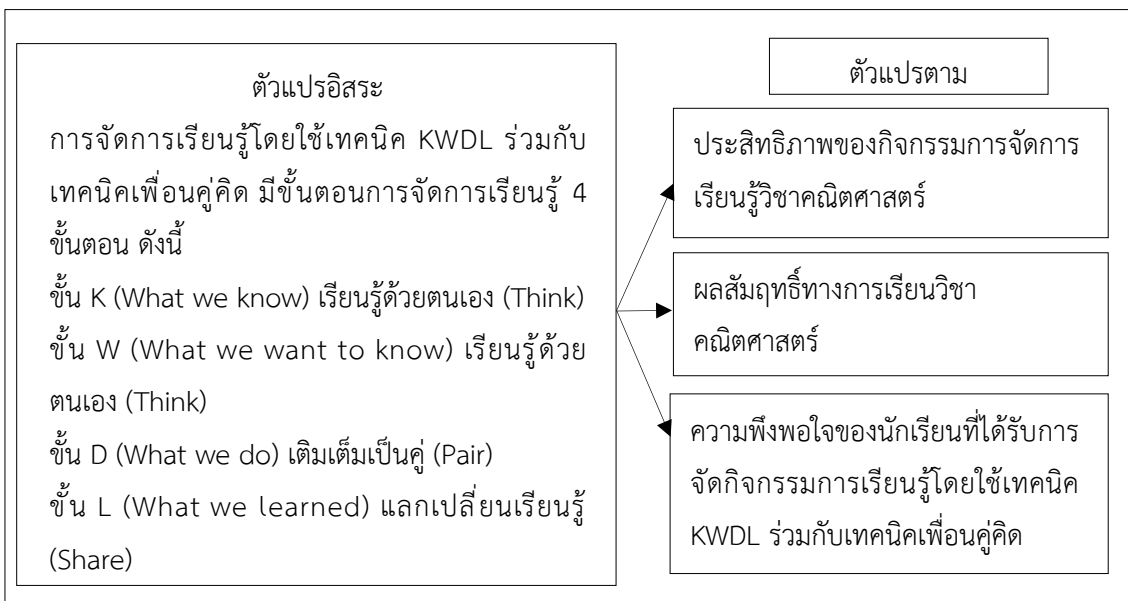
ตัวแปรอิสระ

การจัดการเรียนรู้โดยใช้เทคนิค KWDL ร่วมกับเทคนิคเพื่อนคู่คิด มีขั้นตอนการจัดการเรียนรู้ 4 ขั้นตอน ดังนี้

ขั้น K (What we know) เรียนรู้ด้วยตนเอง (Think)

ขั้น W (What we want to know) เรียนรู้ด้วยตนเอง (Think)

ขั้น D (What we do) เติมเต็มเป็นคู่ (Pair)

ขั้น L (What we learned) แลกเปลี่ยนเรียนรู้ (Share)

ตัวแปรตาม

ประสิทธิภาพของกิจกรรมการจัดการเรียนรู้วิชาคณิตศาสตร์

ผลสัมฤทธิ์ทางการเรียนวิชาคณิตศาสตร์

ความพึงพอใจของนักเรียนที่ได้รับการจัดกิจกรรมการเรียนรู้โดยใช้เทคนิค KWDL ร่วมกับเทคนิคเพื่อนคู่คิด